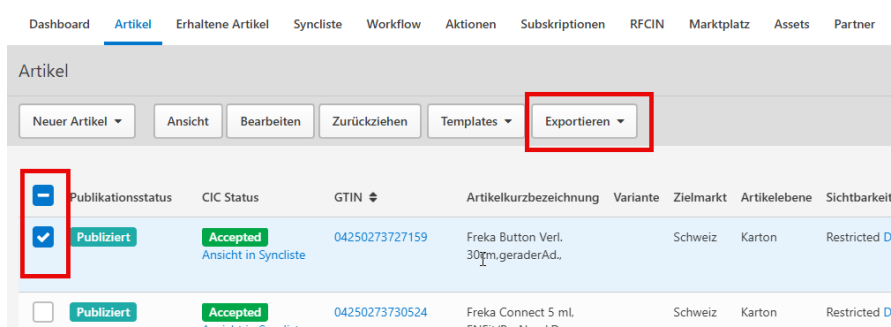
Dashboard Artikel Erhaltene Artikel Syncliste Workflow Aktionen Subskriptionen RFCIN Marktplatz Assets Partner

Artikel

Neuer Artikel ▾ Ansicht Bearbeiten Zurückziehen Templates ▾ Exportieren ▾

| | Publikationsstatus | CIC Status | GTIN | Artikelkurzbezeichnung | Variante | Zielmarkt | Artikelebene | Sichtbarkeit |
|---|---|---|---|---|---|---|---|---|
| ☑ | Publiziert | Accepted Ansicht in Syncliste | 04250273727159 | Freka Button Verl. 30cm,geraderAd., | | Schweiz | Karton | Restricted D |
| ☐ | Publiziert | Accepted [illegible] | 04250273730524 | Freka Connect 5 ml, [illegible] | | Schweiz | Karton | Restricted D |